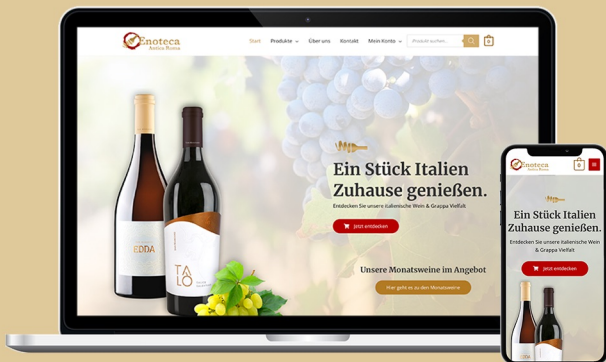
Enoteca
Antica Roma

Start Produkte Über uns Kontakt Mein Konto

Produkt suchen...

0

Ein Stück Italien Zuhause genießen.

Entdecken Sie unsere italienische Wein & Grappa Vielfalt

Jetzt entdecken

Unsere Monatsweine im Angebot

Hier geht es zu den Monatsweine

EDDA

TALÒ

Enoteca
Antica Roma

0

Ein Stück Italien Zuhause genießen.

Entdecken Sie unsere italienische Wein & Grappa Vielfalt

Jetzt entdecken